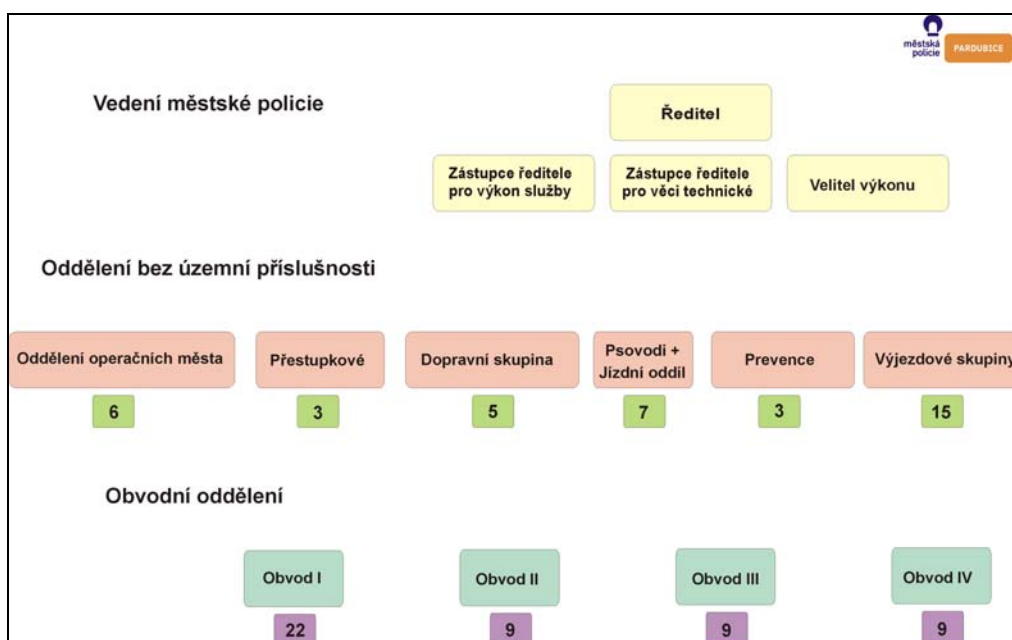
městská policie PARDUBICE

Vedení městské policie

Ředitel

Zástupce ředitele pro výkon služby

Zástupce ředitele pro věci technické

Velitel výkonu

Oddělení bez územní příslušnosti

Oddělení operačních města

6

Přestupkové

3

Dopravní skupina

5

Psovodi + Jízdní oddíl

7

Prevence

3

Výjezdové skupiny

15

Obvodní oddělení

Obvod I

22

Obvod II

9

Obvod III

9

Obvod IV

9